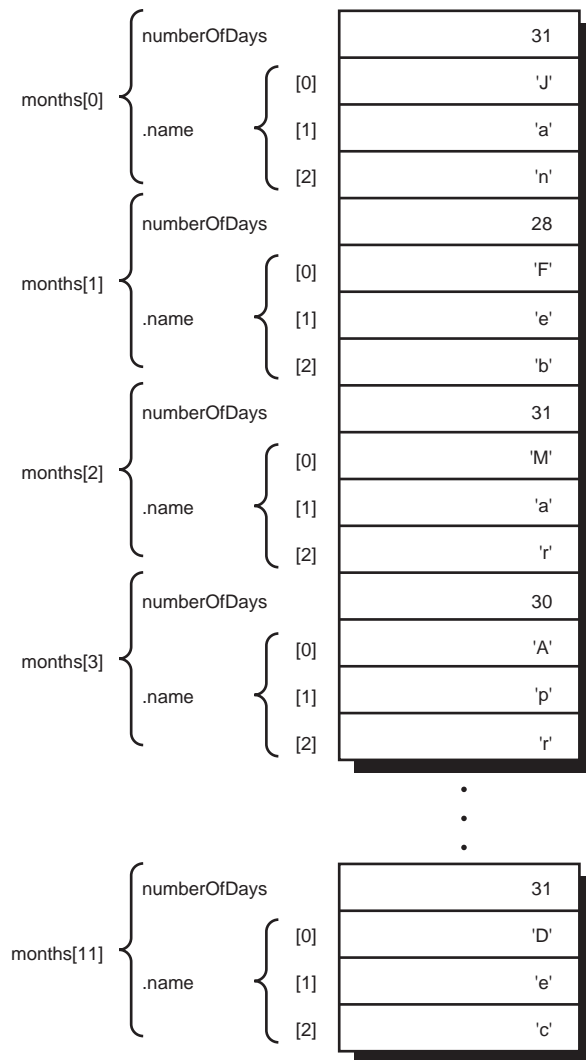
months[0]
numberOfDays 31
.name
[0] 'J'
[1] 'a'
[2] 'n'

months[1]
numberOfDays 28
.name
[0] 'F'
[1] 'e'
[2] 'b'

months[2]
numberOfDays 31
.name
[0] 'M'
[1] 'a'
[2] 'r'

months[3]
numberOfDays 30
.name
[0] 'A'
[1] 'p'
[2] 'r'

•
•
•

months[11]
numberOfDays 31
.name
[0] 'D'
[1] 'e'
[2] 'c'